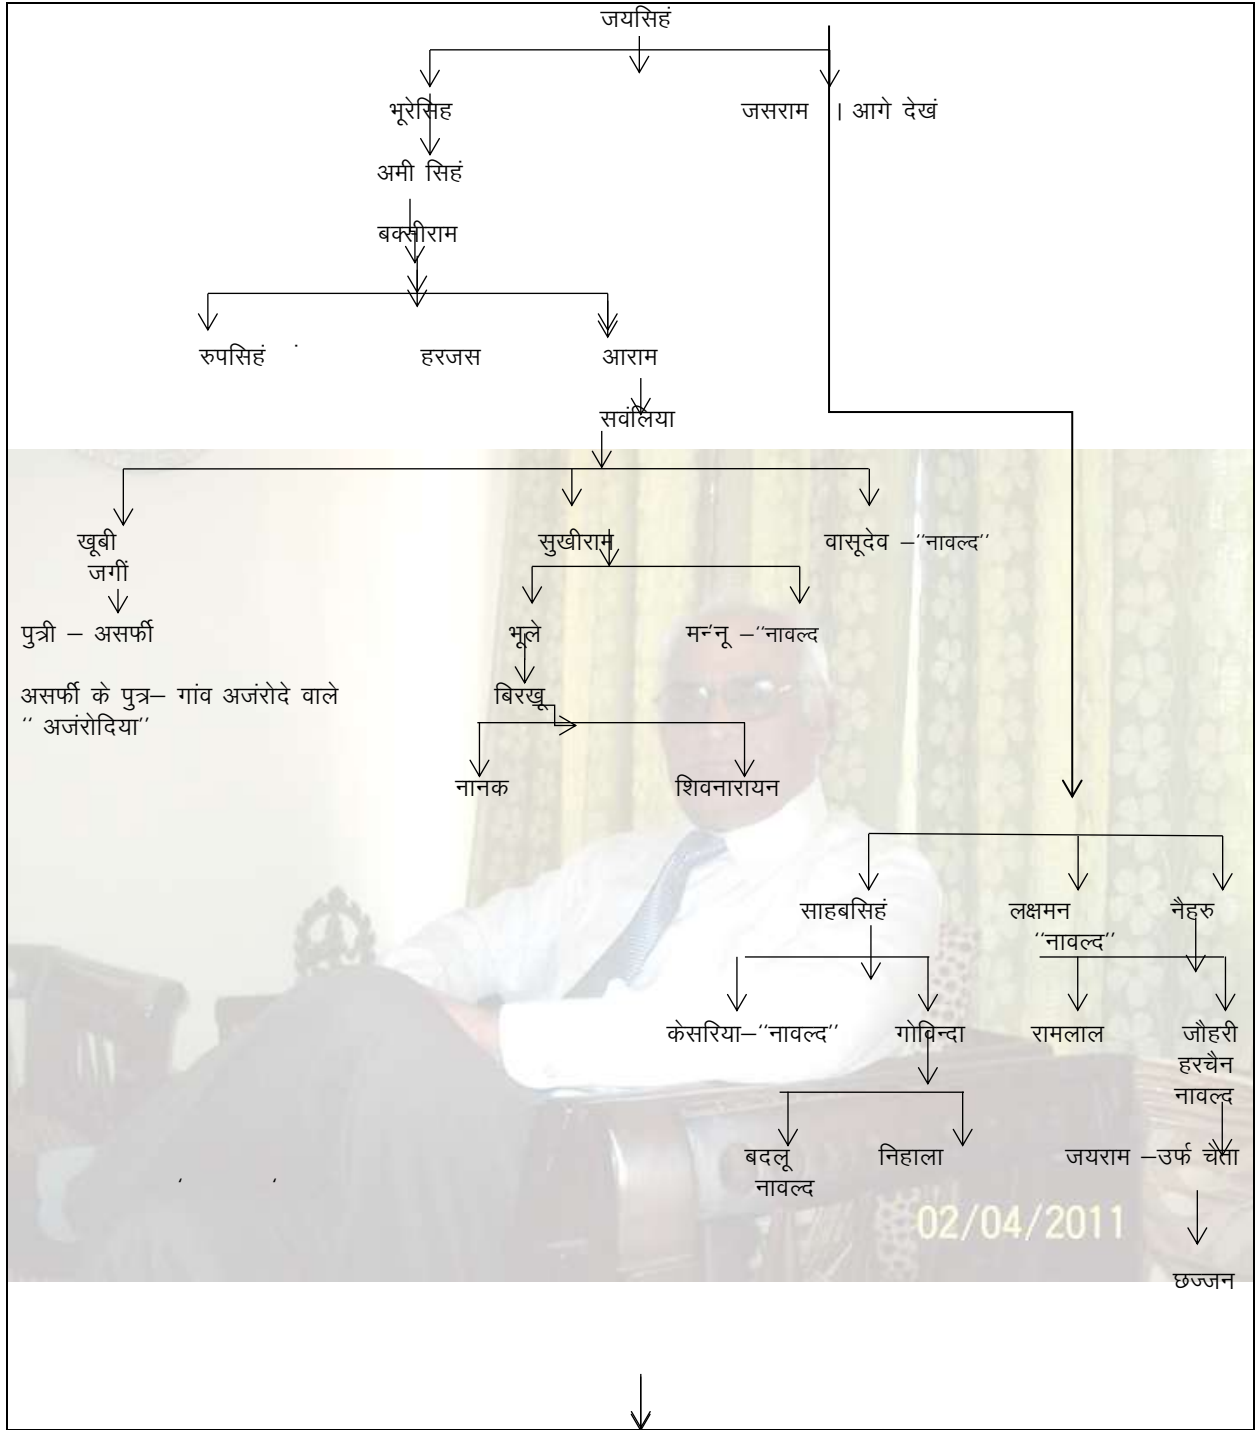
जयसिहं

भूरेसिह

जसराम । आगे देखं

अमी सिहं

बक्सीराम

रुपसिहं

हरजस

आराम

सवंलिया

खूबी जगीं

पुत्री – असर्फी

असर्फी के पुत्र– गांव अजंरोदे वाले '' अजंरोदिया''

सुखीराम

वासूदेव –''नावल्द''

भूले

मन्नू –''नावल्द

बिरखू

नानक

शिवनारायन

साहबसिहं

लक्षमन ''नावल्द''

नैहरु

केसरिया–''नावल्द''

गोविन्दा

रामलाल

जौहरी

हरचैन नावल्द

बदलू नावल्द

निहाला

जयराम –उर्फ चैता

02/04/2011

छज्जन